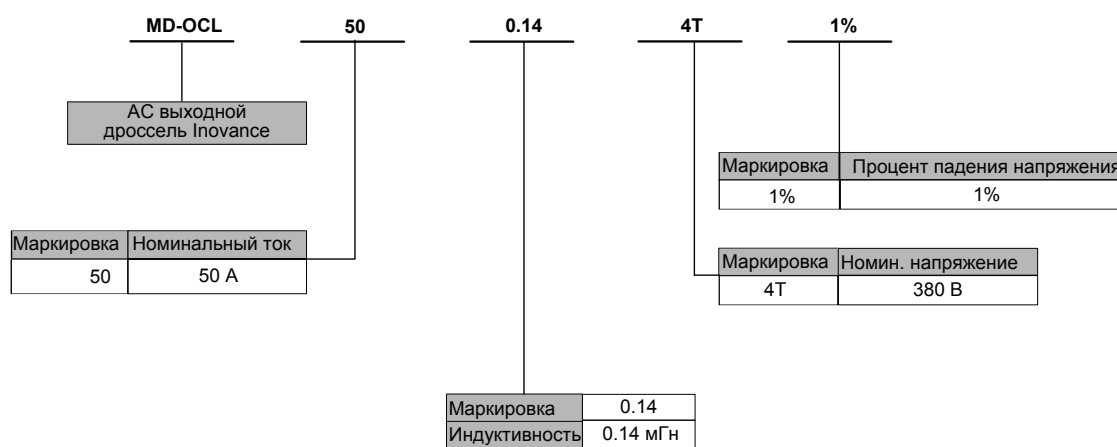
MD-OCL 50 0.14 4T 1%

AC выходной дроссель Inovance

| Маркировка | Процент падения напряжения |
|---|---|
| 1% | 1% |

| Маркировка | Номинальный ток |
|---|---|
| 50 | 50 A |

| Маркировка | Номин. напряжение |
|---|---|
| 4T | 380 В |

| Маркировка | 0.14 |
|---|---|
| Индуктивность | 0.14 мГн |